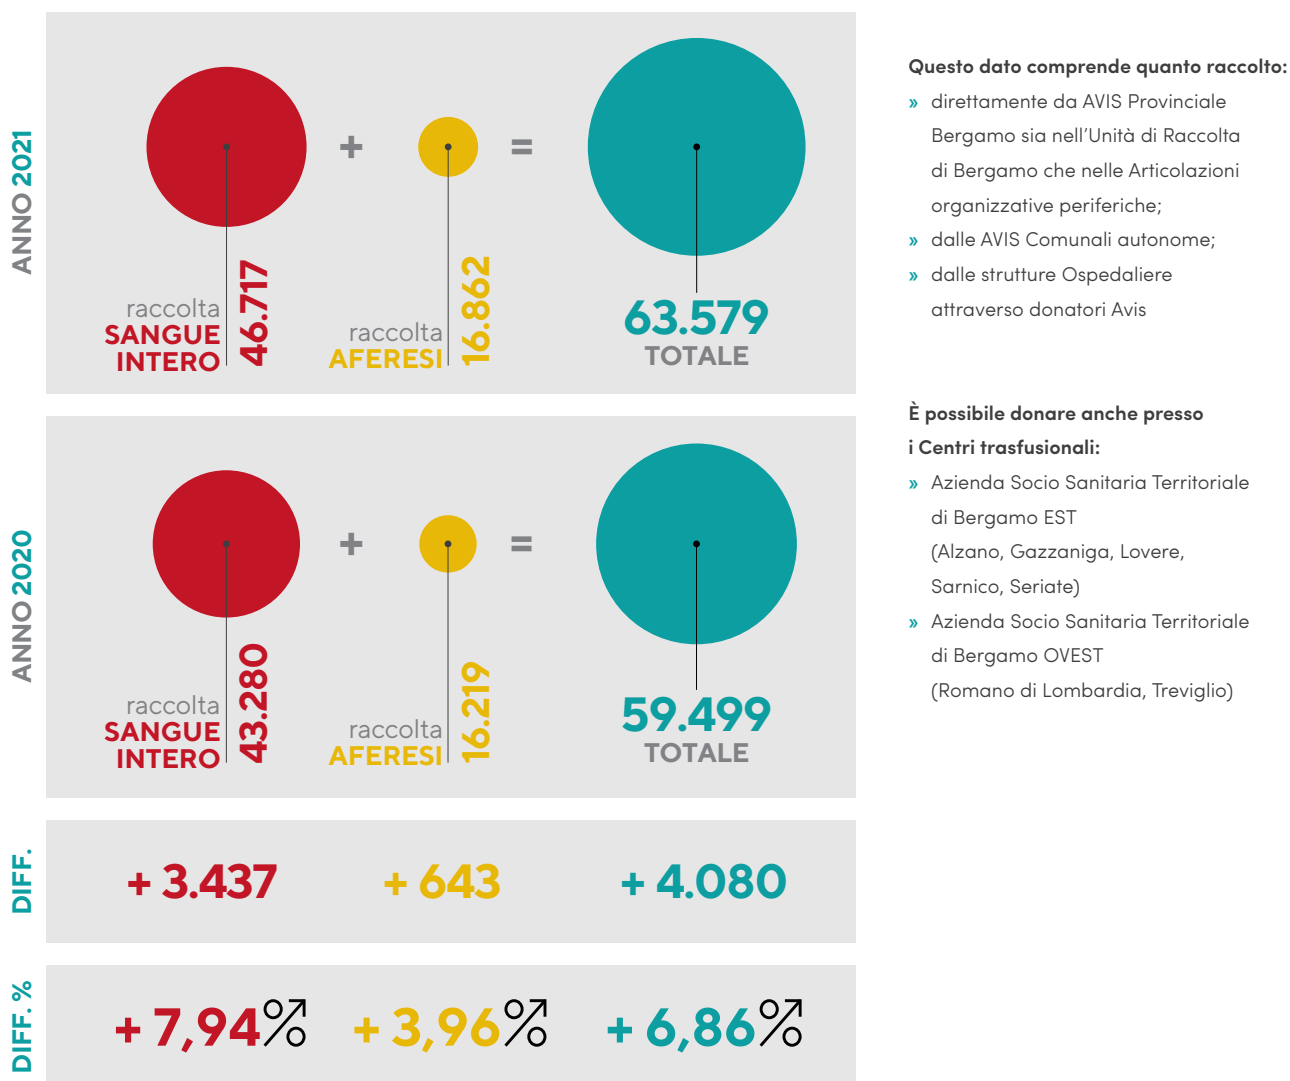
ANNO 2021

+ =

raccolta SANGUE INTERO 46.717

raccolta AFERESI 16.862

63.579 TOTALE

ANNO 2020

+ =

raccolta SANGUE INTERO 43.280

raccolta AFERESI 16.219

59.499 TOTALE

DIFF.

+ 3.437 + 643 + 4.080

DIFF. %

+ 7,94% + 3,96% + 6,86%

Questo dato comprende quanto raccolto:

» direttamente da AVIS Provinciale Bergamo sia nell'Unità di Raccolta di Bergamo che nelle Articolazioni organizzative periferiche;

» dalle AVIS Comunali autonome;

» dalle strutture Ospedaliere attraverso donatori Avis

È possibile donare anche presso i Centri trasfusionali:

» Azienda Socio Sanitaria Territoriale di Bergamo EST (Alzano, Gazzaniga, Lovere, Sarnico, Seriate)

» Azienda Socio Sanitaria Territoriale di Bergamo OVEST (Romano di Lombardia, Treviglio)